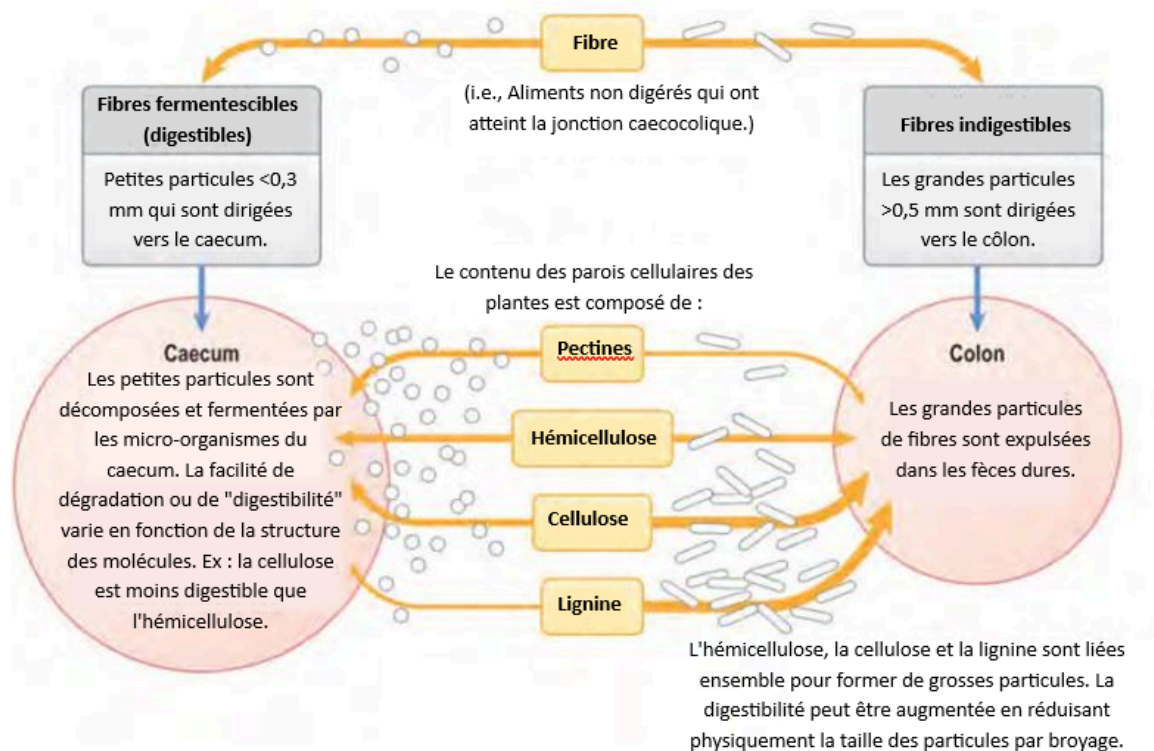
Fibre

(i.e., Aliments non digérés qui ont atteint la jonction caecocolique.)

Fibres fermentescibles (digestibles)

Petites particules <0,3 mm qui sont dirigées vers le caecum.

Fibres indigestibles

Les grandes particules >0,5 mm sont dirigées vers le côlon.

Le contenu des parois cellulaires des plantes est composé de :

Caecum

Les petites particules sont décomposées et fermentées par les micro-organismes du caecum. La facilité de dégradation ou de "digestibilité" varie en fonction de la structure des molécules. Ex : la cellulose est moins digestible que l'hémicellulose.

Pectines

Hémicellulose

Cellulose

Lignine

Colon

Les grandes particules de fibres sont expulsées dans les fèces dures.

L'hémicellulose, la cellulose et la lignine sont liées ensemble pour former de grosses particules. La digestibilité peut être augmentée en réduisant physiquement la taille des particules par broyage.